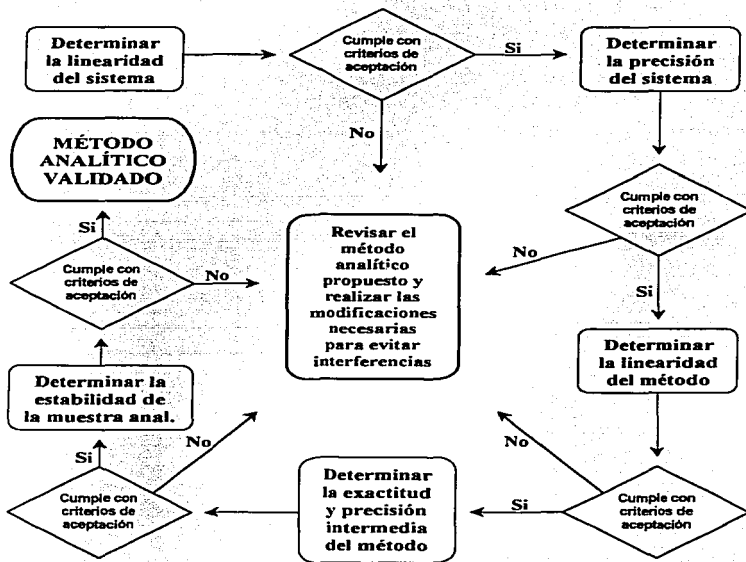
Determinar la linearidad del sistema

Cumple con criterios de aceptación

Si

Determinar la precisión del sistema

No

MÉTODO ANALÍTICO VALIDADO

Cumple con criterios de aceptación

Si

No

Revisar el método analítico propuesto y realizar las modificaciones necesarias para evitar interferencias

Cumple con criterios de aceptación

No

Si

Determinar la linearidad del método

Determinar la estabilidad de la muestra anal.

No

No

Si

Cumple con criterios de aceptación

Determinar la exactitud y precisión intermedia del método

Si

Cumple con criterios de aceptación